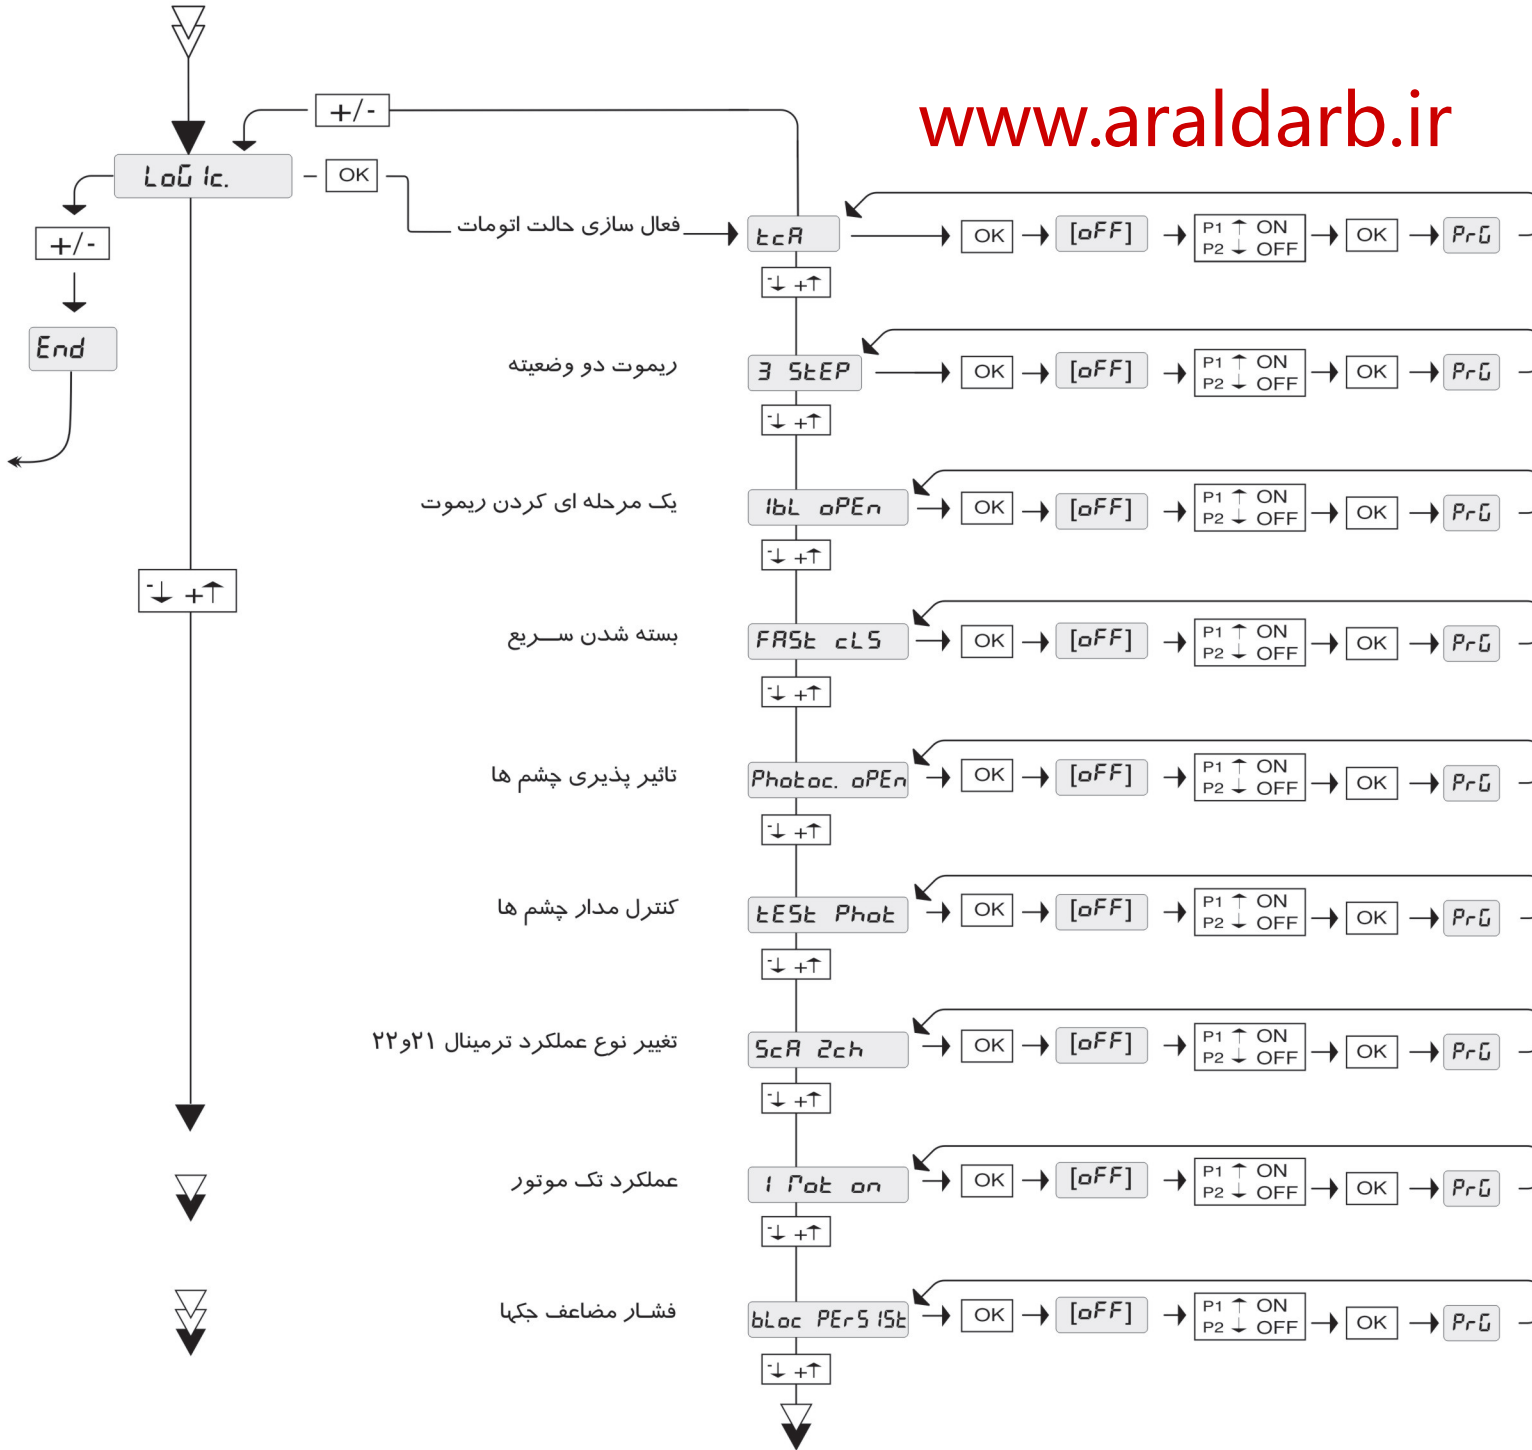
www.araldarb.ir

+/-

LoG Ic.

OK

+/-

End

فعال سازی حالت اتومات

tcA

OK

[oFF]

P1 ON
P2 OFF

OK

PrG

- +

ریموت دو وضعیته

3 StEP

OK

[oFF]

P1 ON
P2 OFF

OK

PrG

- +

یک مرحله ای کردن ریموت

Ibl oPEn

OK

[oFF]

P1 ON
P2 OFF

OK

PrG

- +

- +

بسته شدن سـریع

FASt cLS

OK

[oFF]

P1 ON
P2 OFF

OK

PrG

- +

تاثیر پذیری چشم ها

Photoc. oPEn

OK

[oFF]

P1 ON
P2 OFF

OK

PrG

- +

کنترل مدار چشم ها

tESt Phot

OK

[oFF]

P1 ON
P2 OFF

OK

PrG

- +

تغییر نوع عملکرد ترمینال ۲۱و۲۲

ScA 2ch

OK

[oFF]

P1 ON
P2 OFF

OK

PrG

- +

عملکرد تک موتور

I Mot on

OK

[oFF]

P1 ON
P2 OFF

OK

PrG

- +

فشـار مضاعف جکها

bLoc PErSISt

OK

[oFF]

P1 ON
P2 OFF

OK

PrG

- +